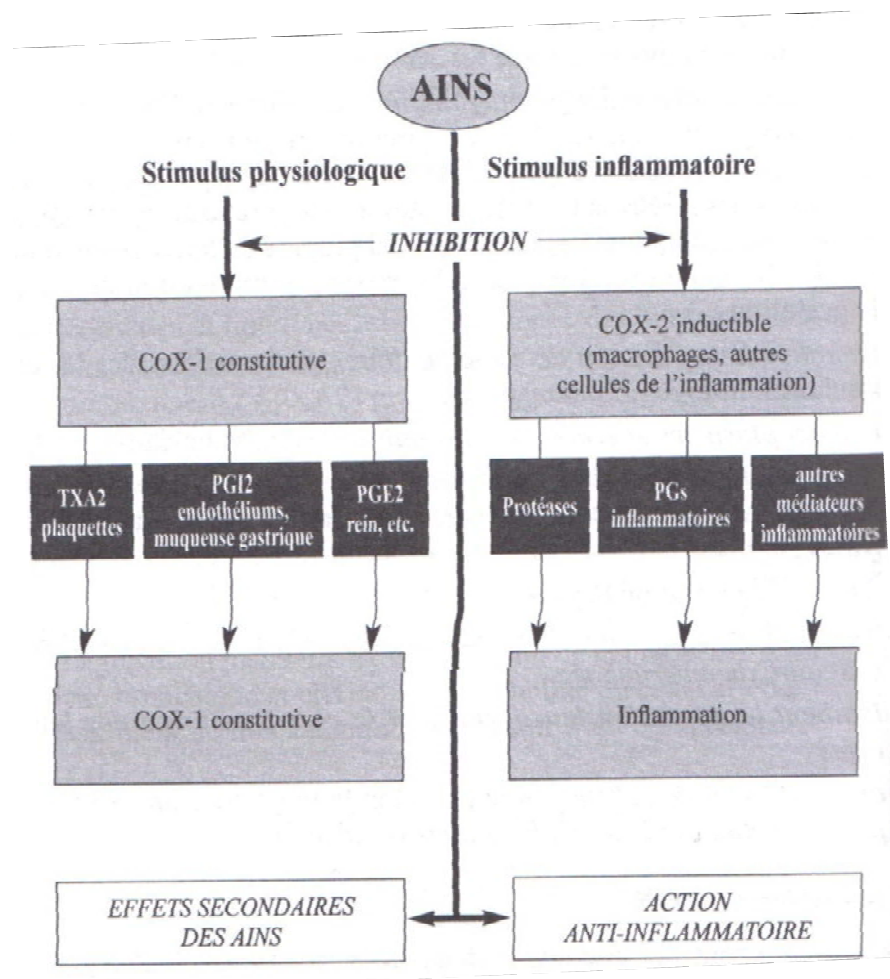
AINS

Stimulus physiologique

Stimulus inflammatoire

INHIBITION

COX-1 constitutive

COX-2 inductible (macrophages, autres cellules de l'inflammation)

TXA2 plaquettes

PGI2 endothéliums, muqueuse gastrique

PGE2 rein, etc.

Protéases

PGs inflammatoires

autres médiateurs inflammatoires

COX-1 constitutive

Inflammation

EFFETS SECONDAIRES DES AINS

ACTION ANTI-INFLAMMATOIRE